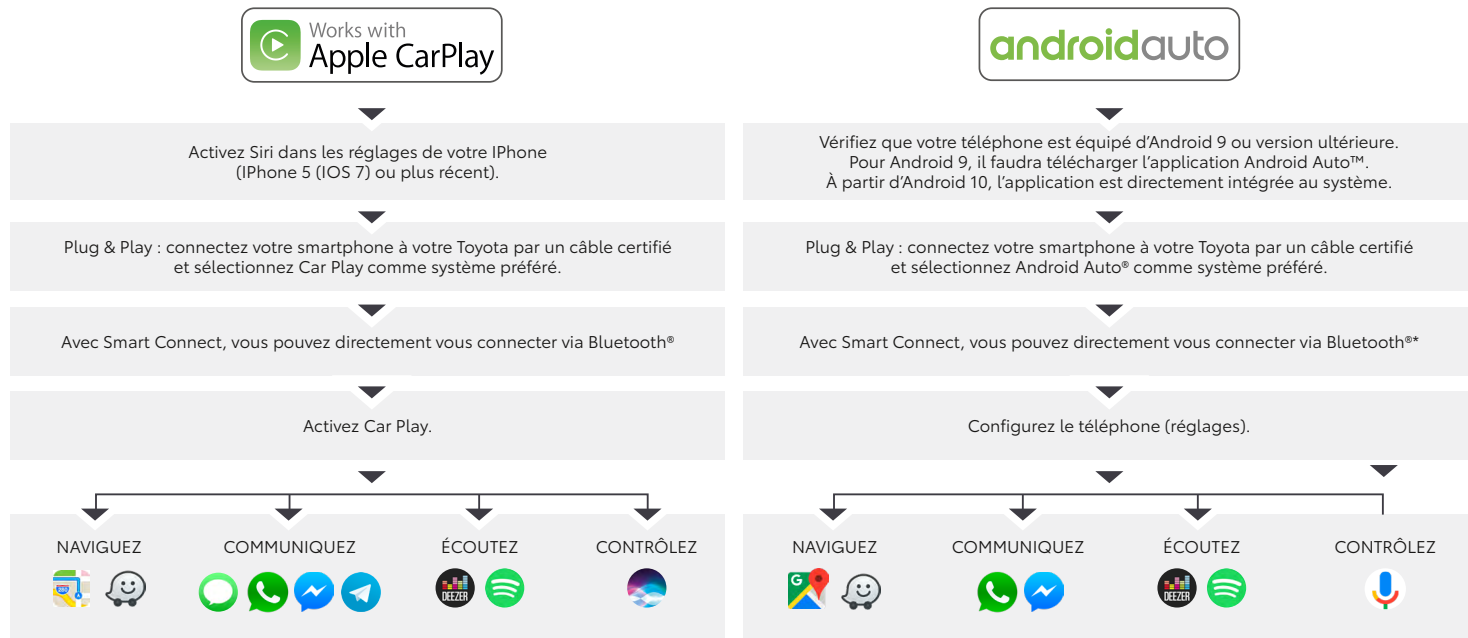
Works with
Apple CarPlay

Activez Siri dans les réglages de votre IPhone (IPhone 5 (IOS 7) ou plus récent).

Plug & Play : connectez votre smartphone à votre Toyota par un câble certifié et sélectionnez Car Play comme système préféré.

Avec Smart Connect, vous pouvez directement vous connecter via Bluetooth®

Activez Car Play.

NAVIGUEZ

COMMUNIQUEZ

ÉCOUTEZ

DEEZER

CONTRÔLEZ

androidauto

Vérifiez que votre téléphone est équipé d'Android 9 ou version ultérieure. Pour Android 9, il faudra télécharger l'application Android Auto™. À partir d'Android 10, l'application est directement intégrée au système.

Plug & Play : connectez votre smartphone à votre Toyota par un câble certifié et sélectionnez Android Auto® comme système préféré.

Avec Smart Connect, vous pouvez directement vous connecter via Bluetooth®*

Configurez le téléphone (réglages).

NAVIGUEZ

COMMUNIQUEZ

ÉCOUTEZ

DEEZER

CONTRÔLEZ